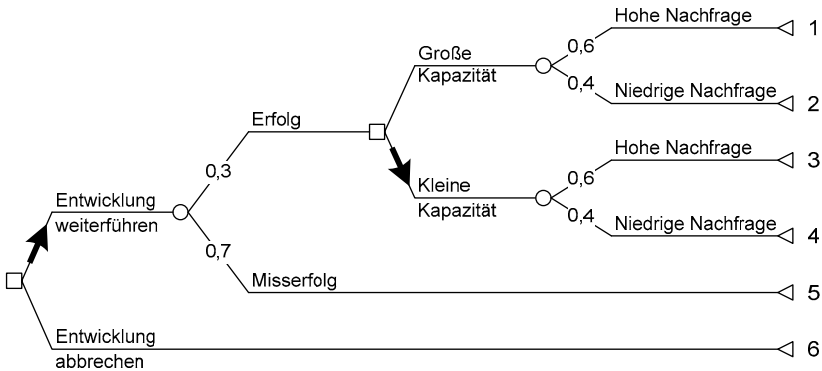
Hohe Nachfrage
1
0,6
Große Kapazität
0,4
Niedrige Nachfrage
2
Erfolg
Hohe Nachfrage
3
0,3
0,6
Kleine Kapazität
Entwicklung weiterführen
0,4
Niedrige Nachfrage
4
0,7
Misserfolg
5
Entwicklung abbrechen
6